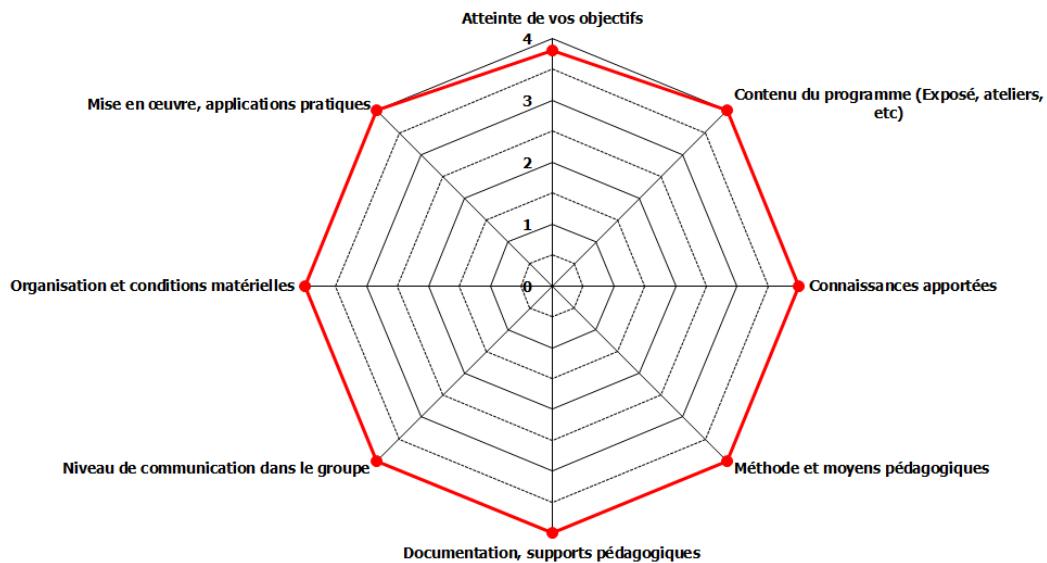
Atteinte de vos objectifs

4

3

2

1

0

Contenu du programme (Exposé, ateliers, etc)

Connaissances apportées

Méthode et moyens pédagogiques

Documentation, supports pédagogiques

Niveau de communication dans le groupe

Organisation et conditions matérielles

Mise en œuvre, applications pratiques